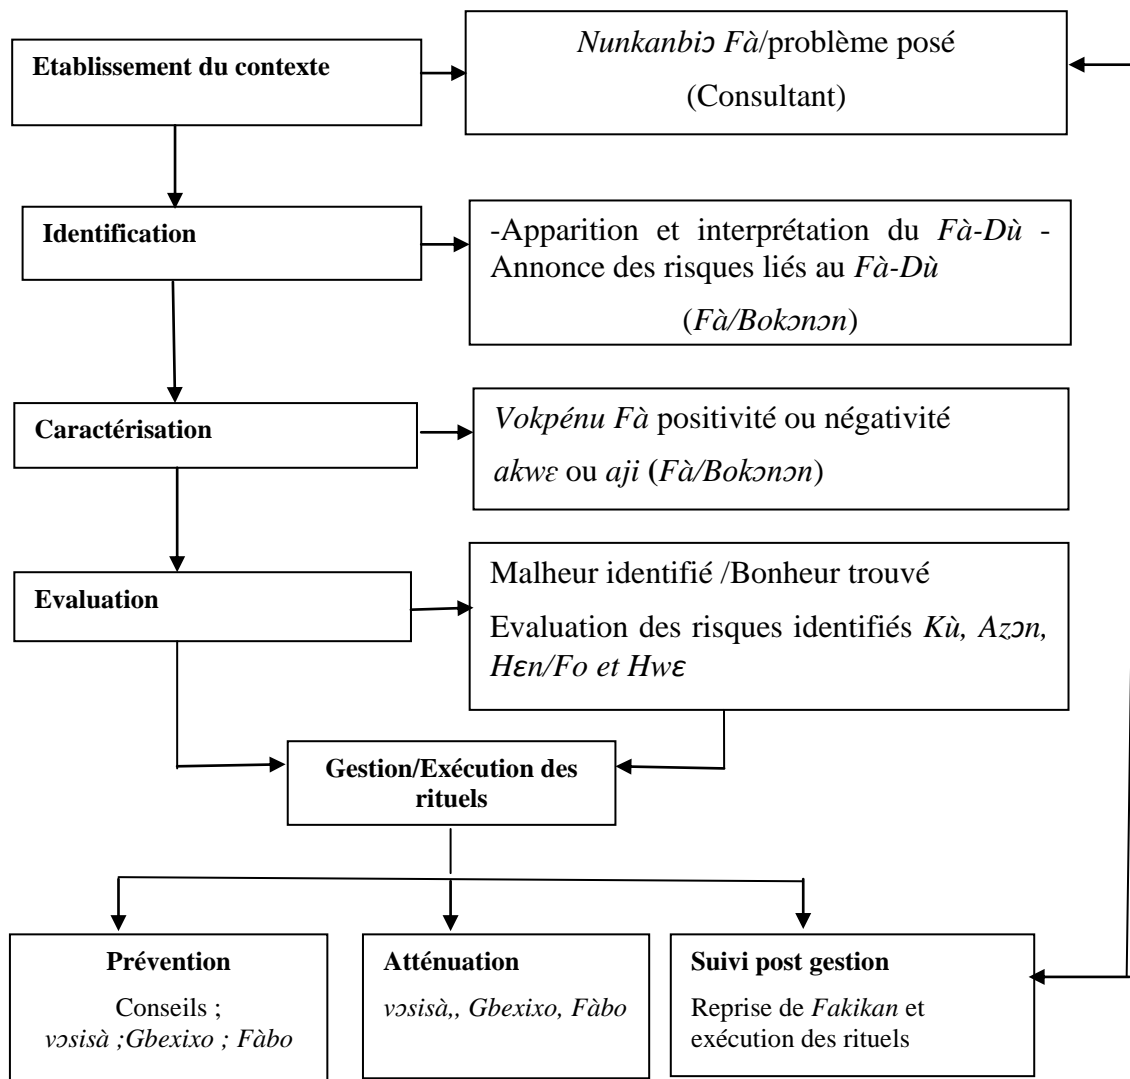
Etablissement du contexte

*Nunkanbiɔ Fà*/problème posé (Consultant)

Identification

-Apparition et interprétation du *Fà-Dù* - Annonce des risques liés au *Fà-Dù* (*Fà/Bokɔnɔn*)

Caractérisation

*Vokpénu Fà* positivité ou négativité *akwɛ* ou *aji* (*Fà/Bokɔnɔn*)

Evaluation

Malheur identifié /Bonheur trouvé

Evaluation des risques identifiés *Kù, Azɔn, Hɛn/Fo et Hwɛ*

Gestion/Exécution des rituels

Prévention

Conseils ; *vɔsisà ;Gbexixo ; Fàbo*

Atténuation

*vɔsisà,, Gbexixo, Fàbo*

Suivi post gestion

Reprise de *Fakikan* et exécution des rituels